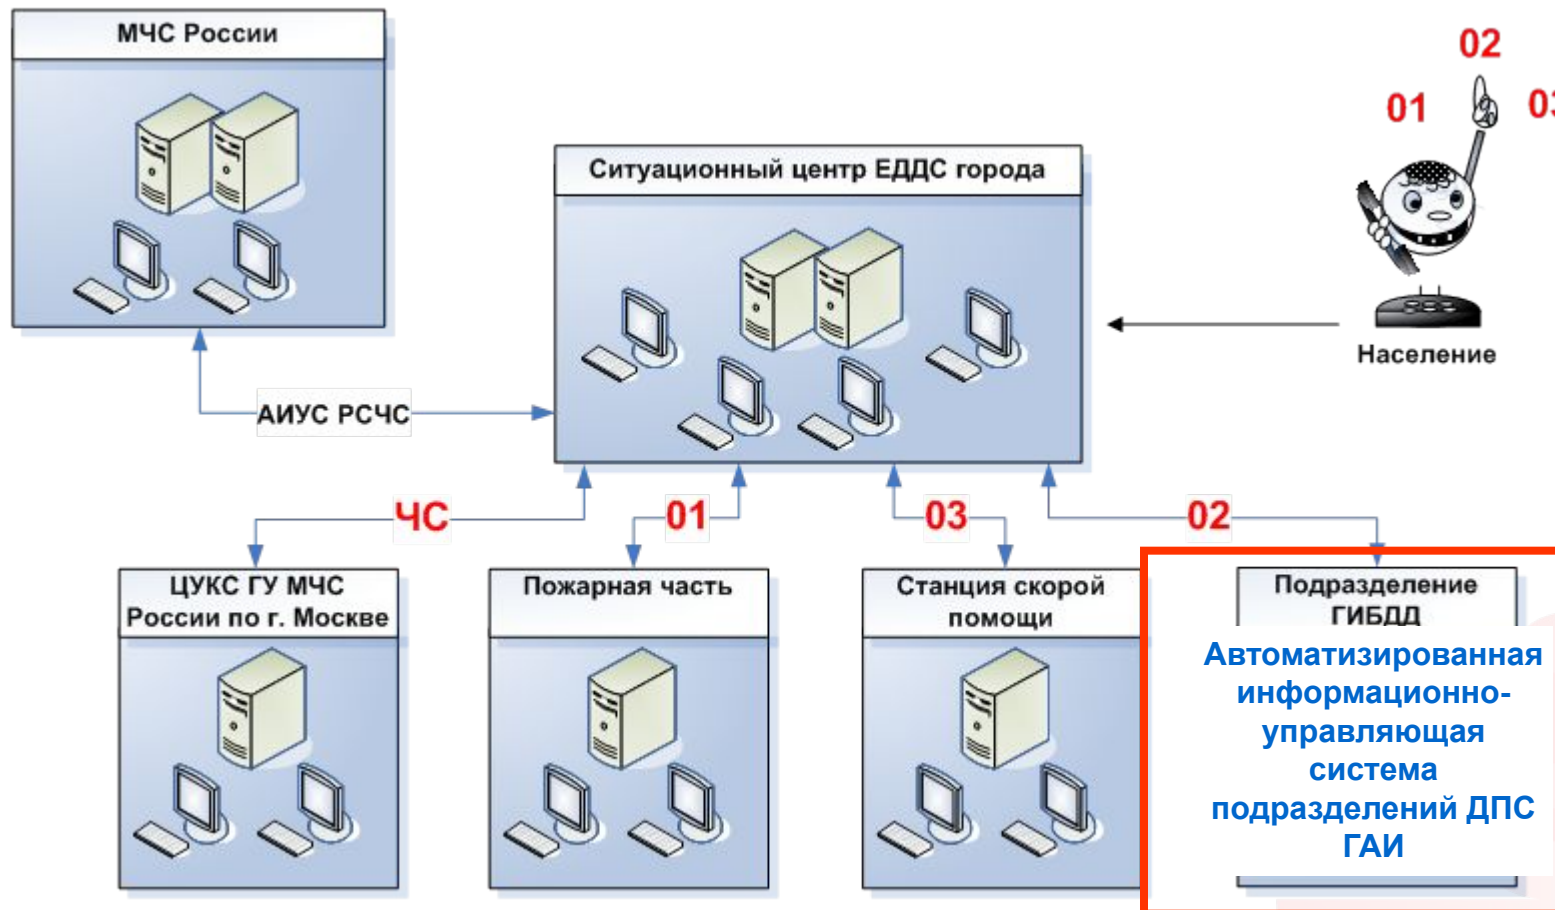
МЧС России

Ситуационный центр ЕДДС города

02

01

0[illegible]

Население

АИУС РСЧС

ЧС

01

03

02

ЦУКС ГУ МЧС России по г. Москве

Пожарная часть

Станция скорой помощи

Подразделение ГИБДД

Автоматизированная информационно-управляющая система подразделений ДПС ГАИ